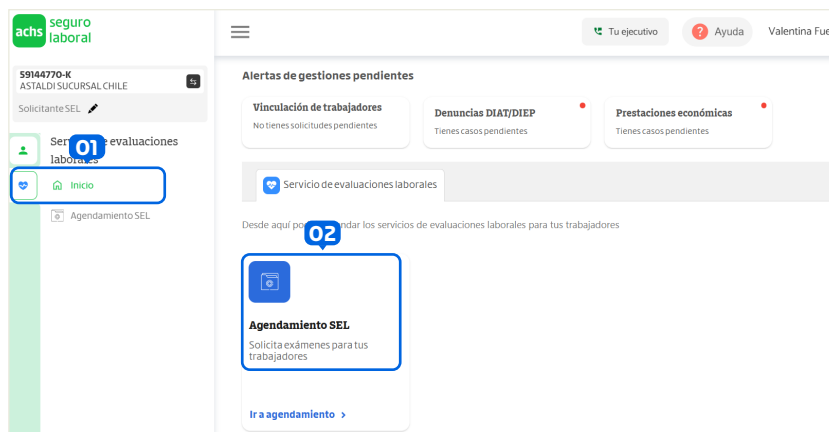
achs seguro laboral

59144770-K
ASTALDI SUCURSAL CHILE

Solicitante SEL

Servi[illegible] evaluaciones laborales

01

Inicio

Agendamiento SEL

Tu ejecutivo

Ayuda

Valentina Fue

Alertas de gestiones pendientes

Vinculación de trabajadores
No tienes solicitudes pendientes

Denuncias DIAT/DIEP
Tienes casos pendientes

Prestaciones económicas
Tienes casos pendientes

Servicio de evaluaciones laborales

Desde aquí po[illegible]ndar los servicios de evaluaciones laborales para tus trabajadores

02

Agendamiento SEL
Solicita exámenes para tus trabajadores

Ir a agendamiento ›